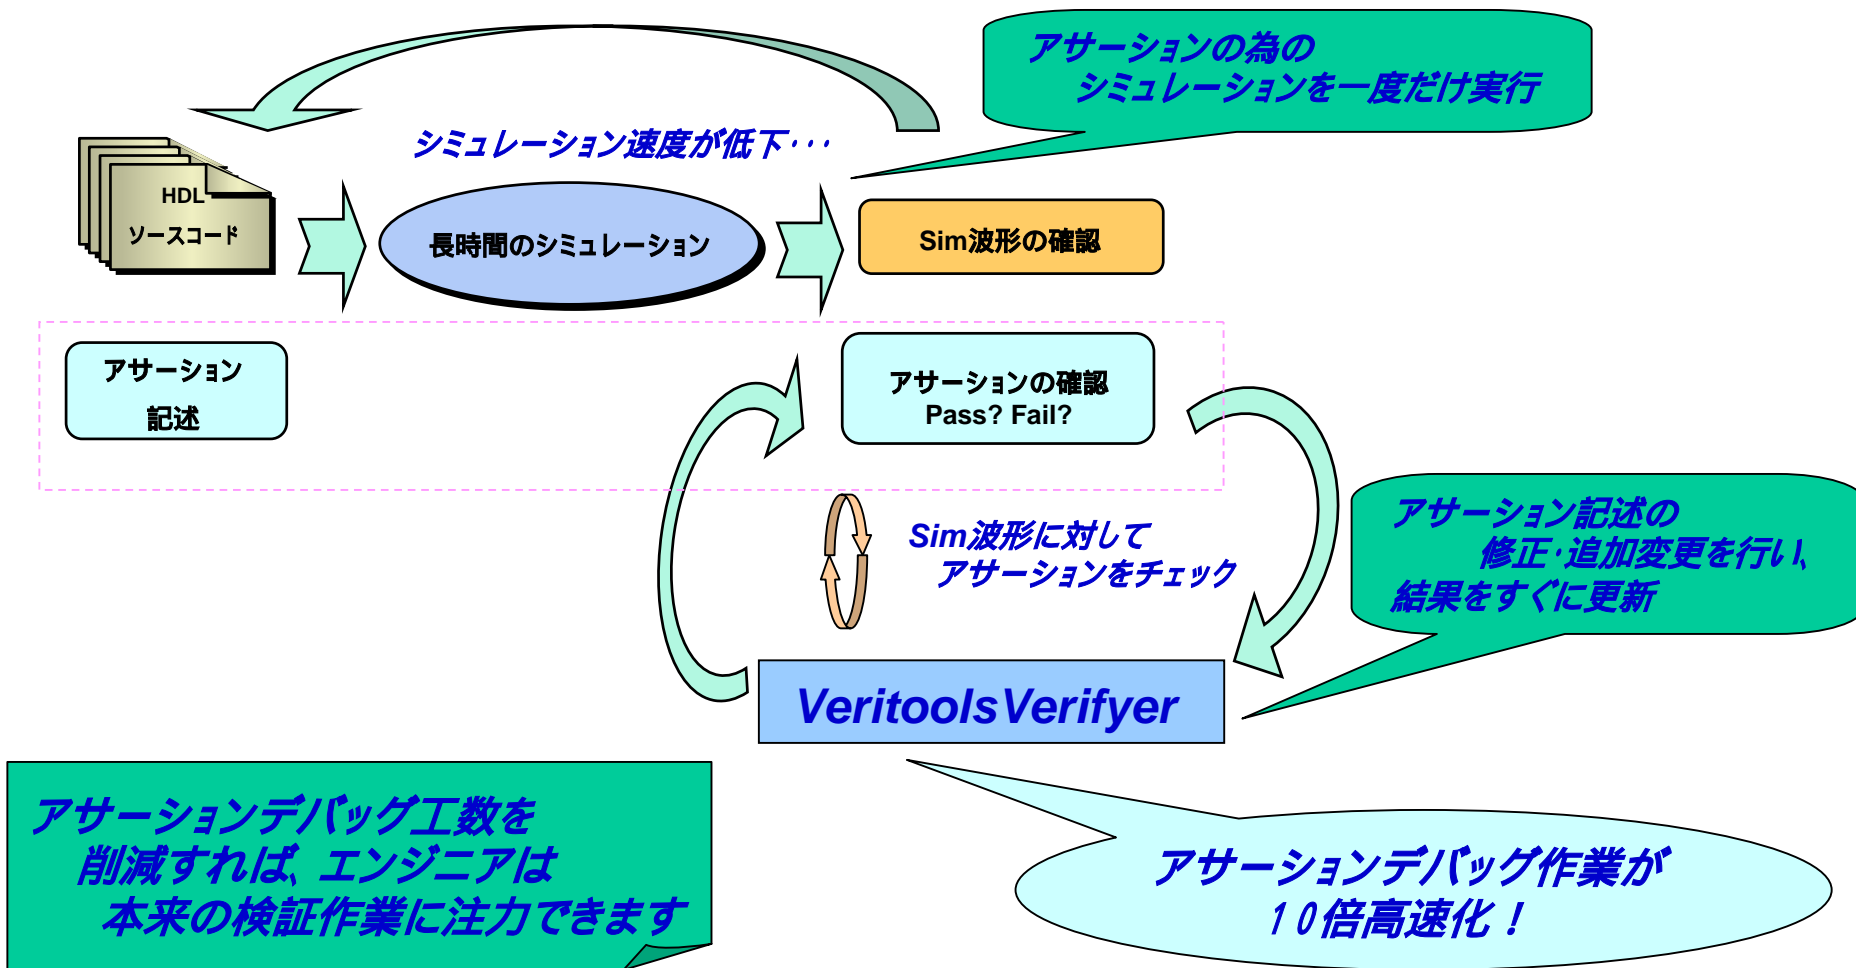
アサーションの為の
シミュレーションを一度だけ実行

シミュレーション速度が低下・・・

HDL
ソースコード

長時間のシミュレーション

Sim波形の確認

アサーション
記述

アサーションの確認
Pass? Fail?

Sim波形に対して
アサーションをチェック

アサーション記述の
修正·追加変更を行い、
結果をすぐに更新

VeritoolsVerifyer

アサーションデバッグ工数を
削減すれば、エンジニアは
本来の検証作業に注力できます

アサーションデバッグ作業が
10倍高速化！